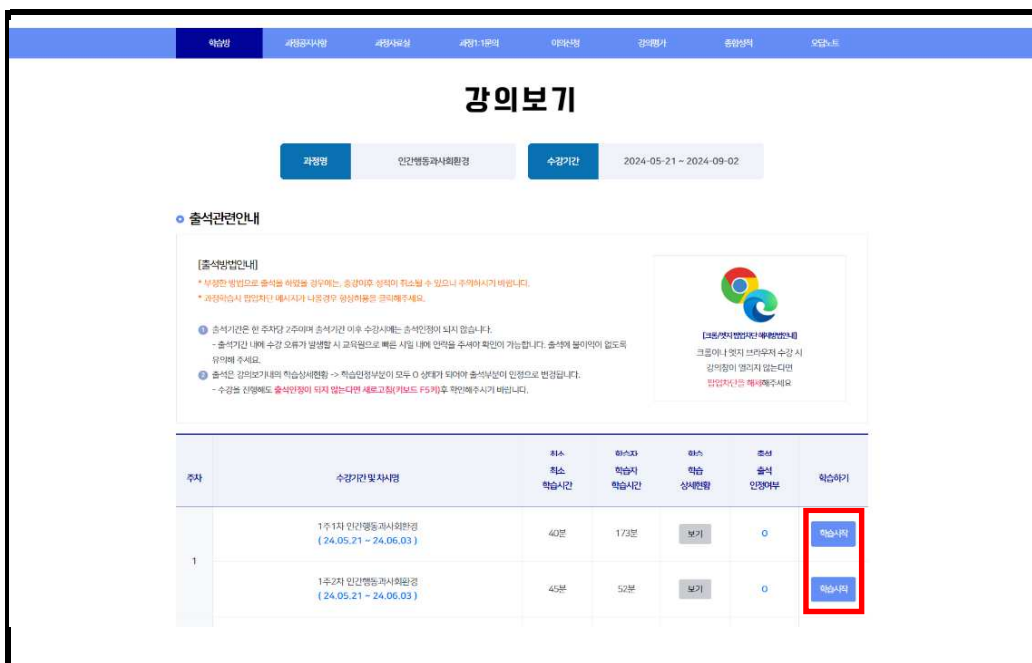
학습방 과정공지사항 과정자료실 과정1:1문의 이의신청 강의평가 종합성적 오답노트

강의보기

과정명 인간행동과사회환경 수강기간 2024-05-21 ~ 2024-09-02

출석관련안내

[출석방법안내]
* 부정한 방법으로 출석을 하였을 경우에는, 종강이후 성적이 취소될 수 있으니 주의하시기 바랍니다.
* 과정학습시 팝업차단 메시지가 나올경우 팝업허용을 클릭해주세요.

1 출석기간은 한 주차당 2주이며 출석기간 이후 수강시에는 출석인정이 되지 않습니다.
- 출석기간 내에 수강 오류가 발생할 시 교육원으로 빠른 시일 내에 연락을 주셔야 확인이 가능합니다. 출석에 불이익이 없도록 유의해 주세요.
2 출석은 강의보기내의 학습상세현황 -> 학습인정부분이 모두 O 상태가 되어야 출석부분이 인정으로 변경됩니다.
- 수강을 진행해도 출석인정이 되지 않는다면 새로고침(키보드 F5키)후 확인해주시기 바랍니다.

[크롬/엣지 팝업차단 해제방법안내]
크롬이나 엣지 브라우저 수강 시 강의창이 열리지 않는다면 팝업차단을 해제해주세요

| 주차 | 수강기간 및 차시명 | 최소 학습시간 | 학습자 학습시간 | 학습 상세현황 | 출석 인정여부 | 학습하기 |
|---|---|---|---|---|---|---|
| 1 | 1주1차 인간행동과사회환경 ( 24.05.21 ~ 24.06.03 ) | 40분 | 173분 | 보기 | O | 학습시작 |
| | 1주2차 인간행동과사회환경 ( 24.05.21 ~ 24.06.03 ) | 45분 | 52분 | 보기 | O | 학습시작 |